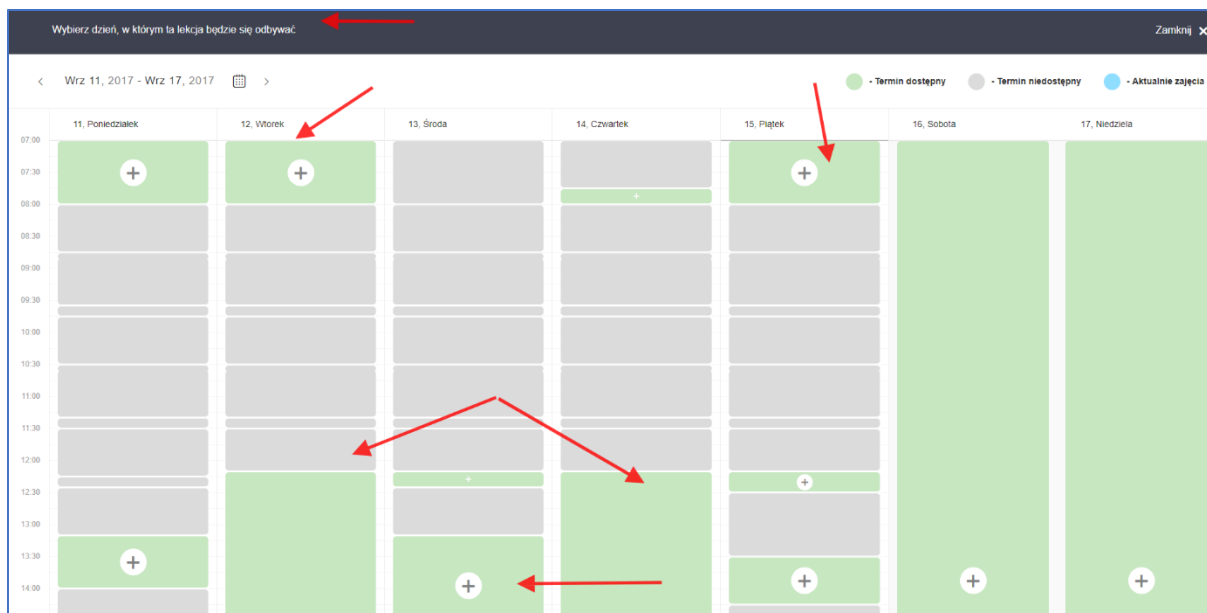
Wybierz dzień, w którym ta lekcja będzie się odbywać

Zamknij ✕

‹ Wrz 11, 2017 - Wrz 17, 2017 ›

- Termin dostępny
- Termin niedostępny
- Aktualnie zajęcia

11, Poniedziałek
12, Wtorek
13, Środa
14, Czwartek
15, Piątek
16, Sobota
17, Niedziela

07:00
07:30
08:00
08:30
09:00
09:30
10:00
10:30
11:00
11:30
12:00
12:30
13:00
13:30
14:00